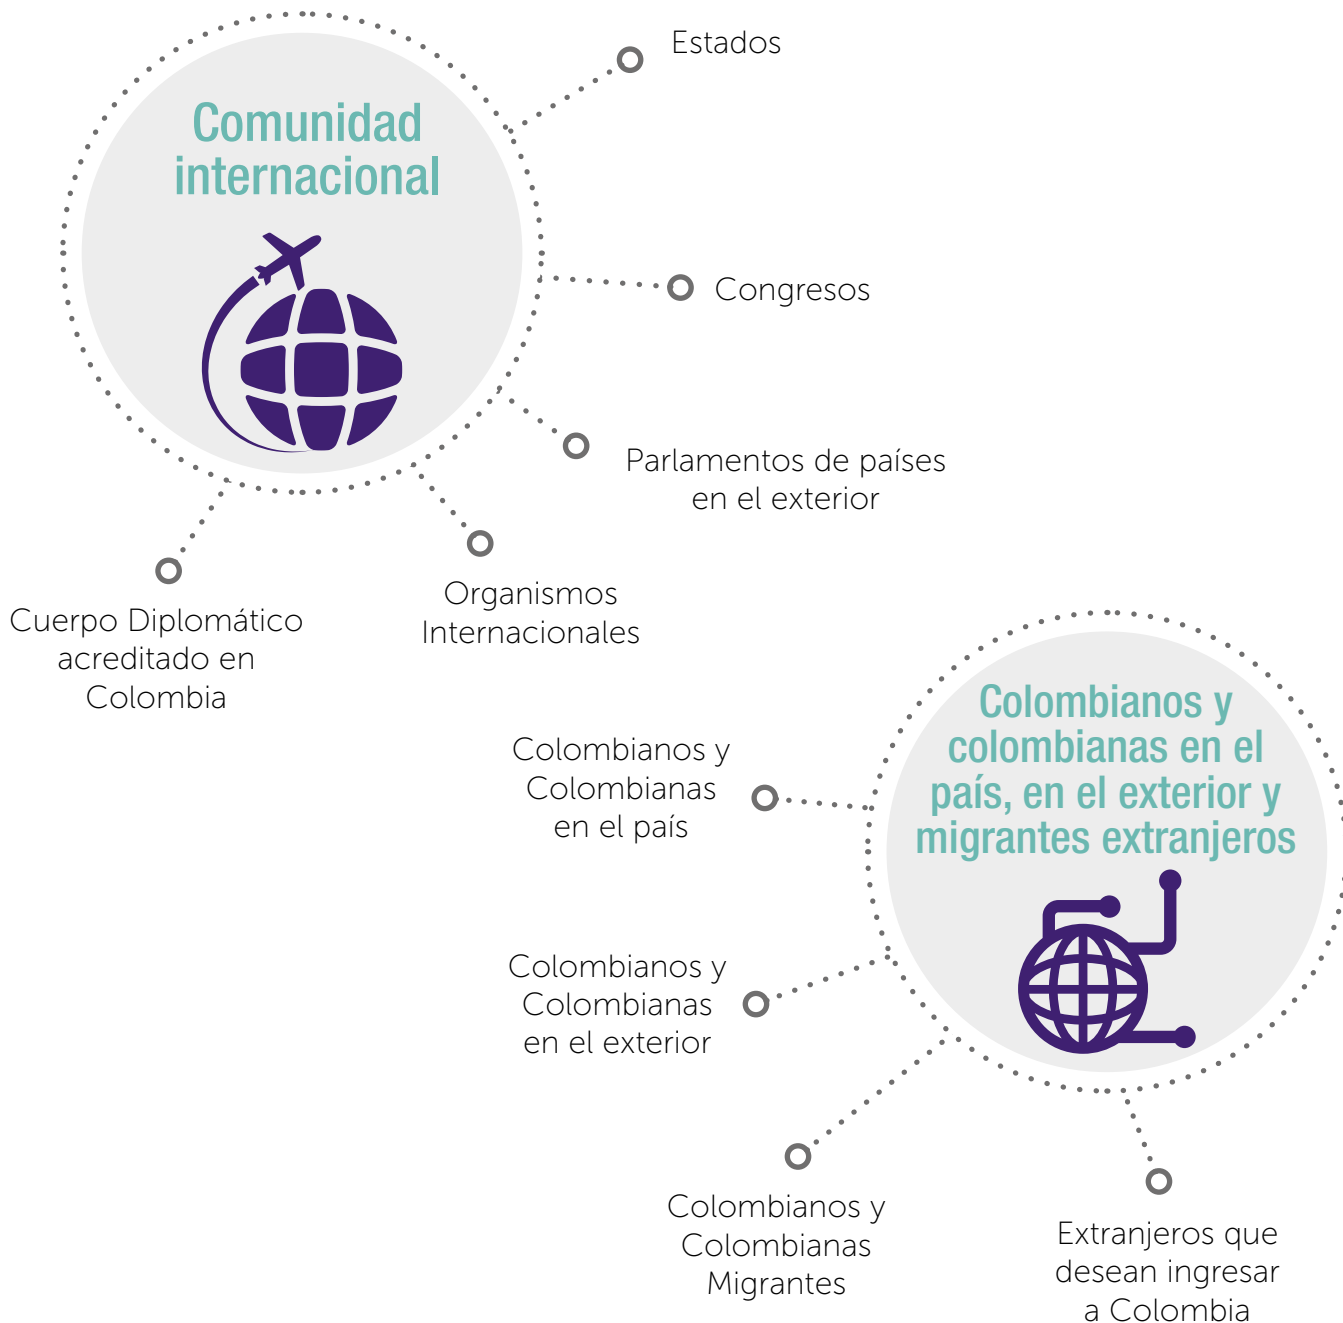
Comunidad internacional

Estados

Congresos

Parlamentos de países en el exterior

Organismos Internacionales

Cuerpo Diplomático acreditado en Colombia

Colombianos y colombianas en el país, en el exterior y migrantes extranjeros

Colombianos y Colombianas en el país

Colombianos y Colombianas en el exterior

Colombianos y Colombianas Migrantes

Extranjeros que desean ingresar a Colombia